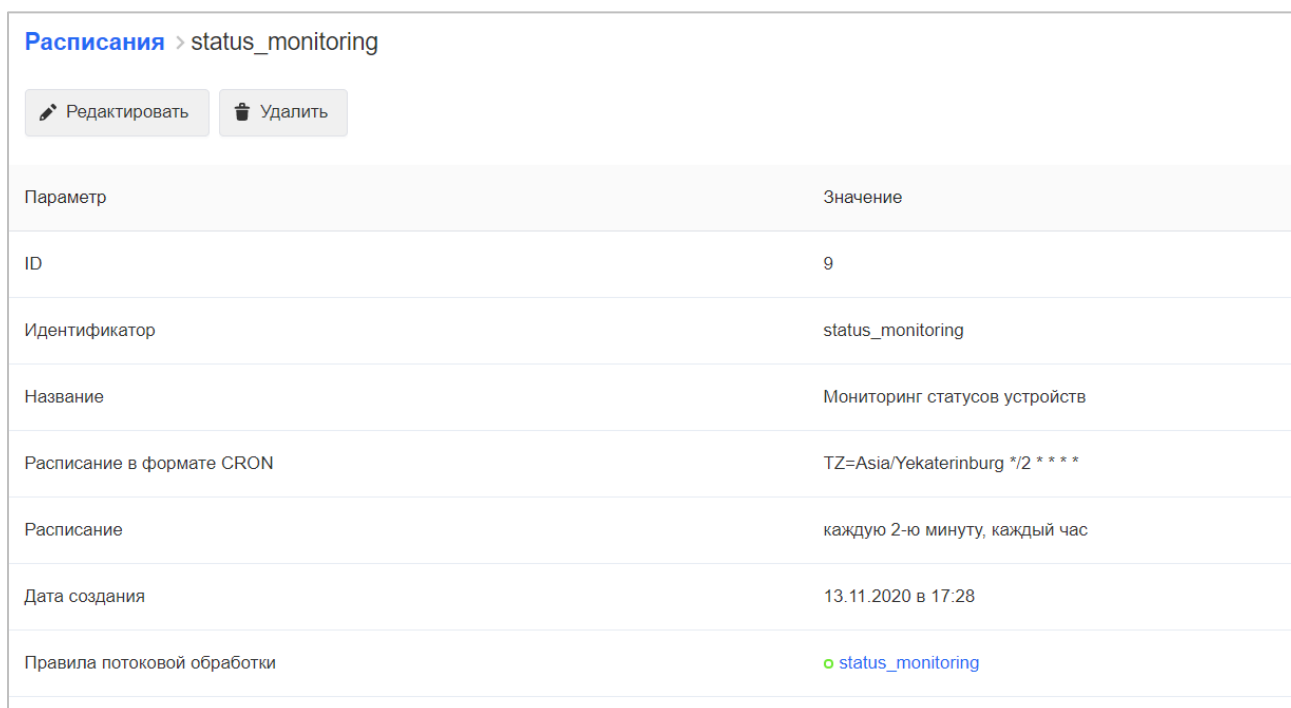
Расписания > status_monitoring

Редактировать Удалить

| Параметр | Значение |
|---|---|
| ID | 9 |
| Идентификатор | status_monitoring |
| Название | Мониторинг статусов устройств |
| Расписание в формате CRON | TZ=Asia/Yekaterinburg */2 * * * * |
| Расписание | каждую 2-ю минуту, каждый час |
| Дата создания | 13.11.2020 в 17:28 |
| Правила потоковой обработки | status_monitoring |